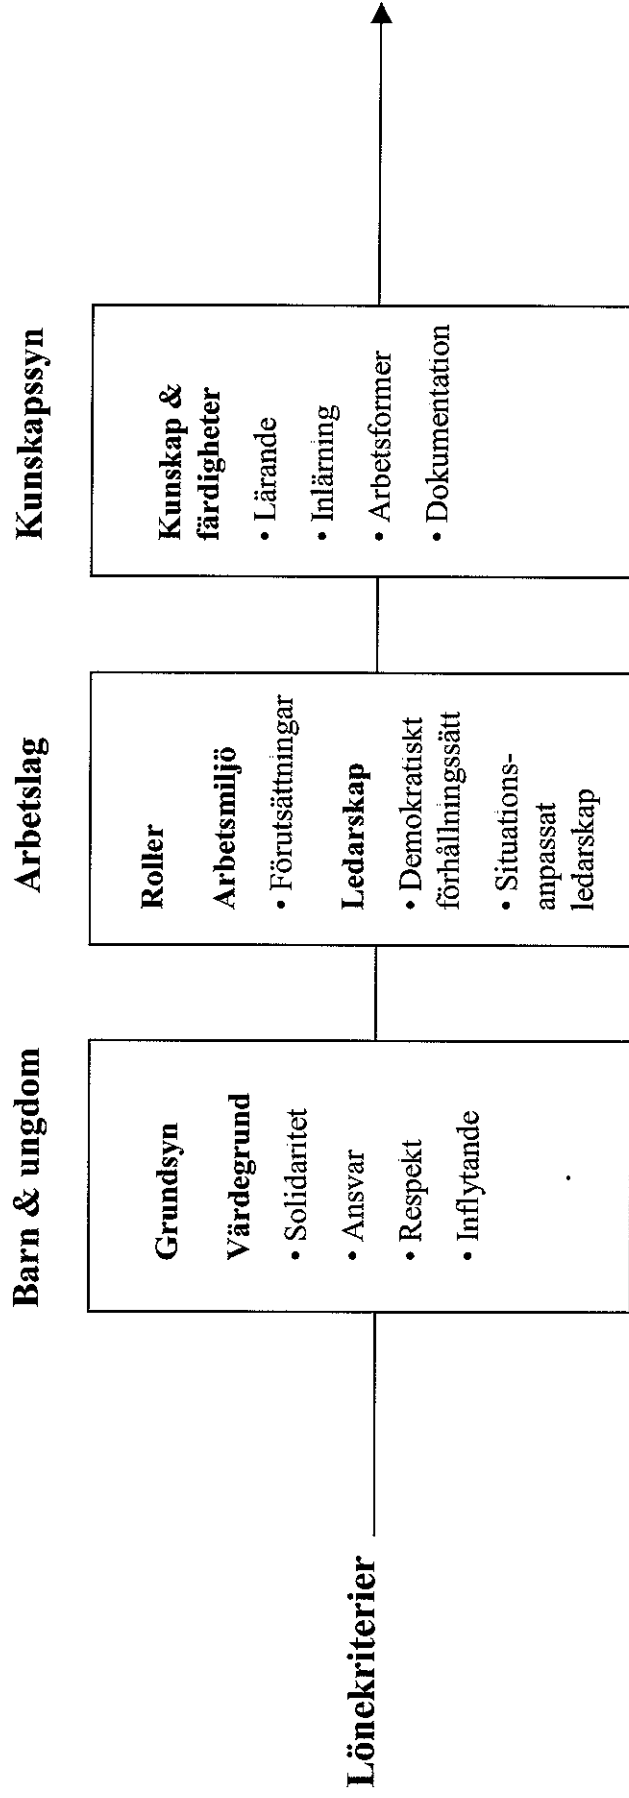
Lönekriterier

Barn & ungdom

Grundsyn

Värdegrund

• Solidaritet

• Ansvar

• Respekt

• Inflytande

Arbetslag

Roller

Arbetsmiljö

• Förutsättningar

Ledarskap

• Demokratiskt förhållningssätt

• Situationsanpassat ledarskap

Kunskapssyn

Kunskap & färdigheter

• Lärande

• Inlärning

• Arbetsformer

• Dokumentation